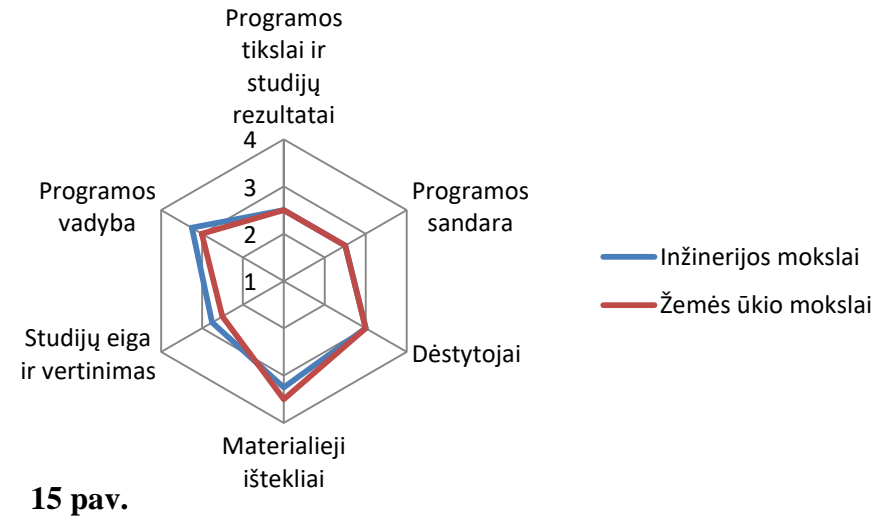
Programos tikslai ir studijų rezultatai

4

3

2

1

Programos sandara

Dėstytojai

Materialieji ištekliai

Studijų eiga ir vertinimas

Programos vadyba

Inžinerijos mokslai

Žemės ūkio mokslai

15 pav.